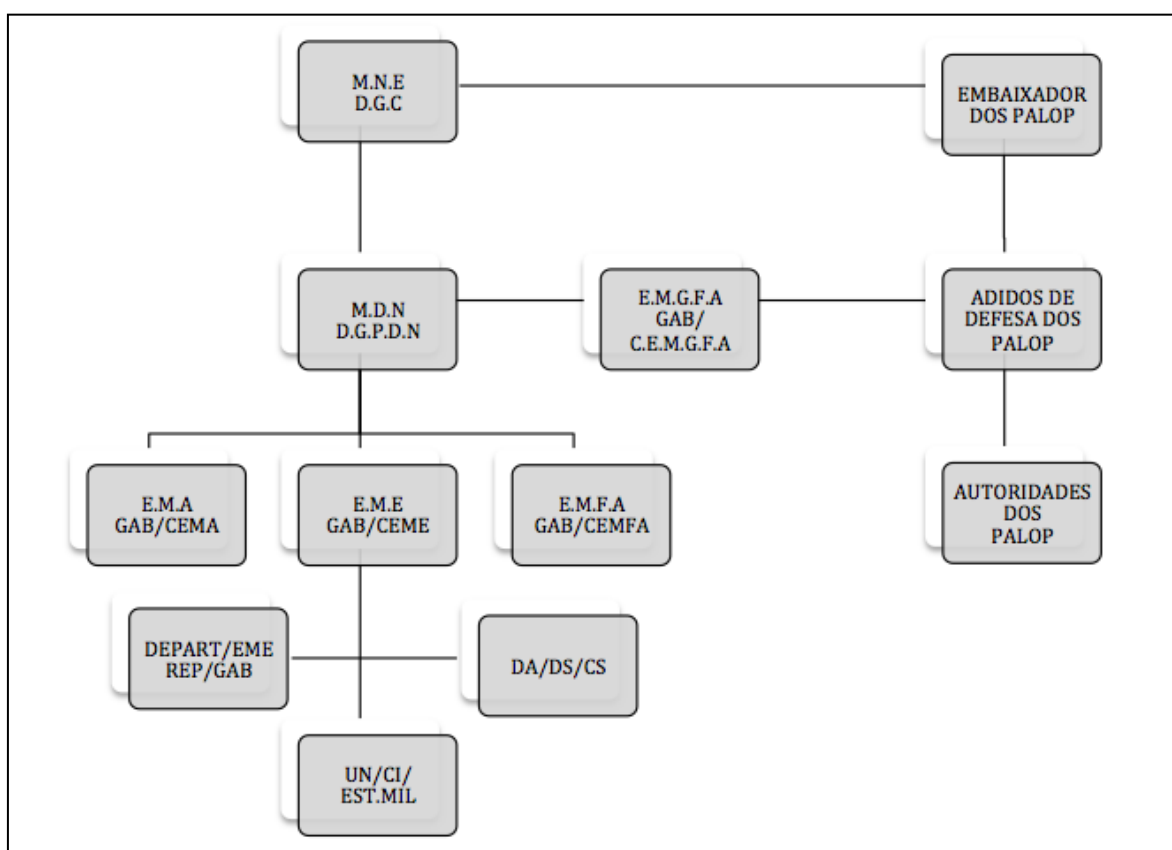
M.N.E
D.G.C

EMBAIXADOR
DOS PALOP

M.D.N
D.G.P.D.N

E.M.G.F.A
GAB/
C.E.M.G.F.A

ADIDOS DE
DEFESA DOS
PALOP

E.M.A
GAB/CEMA

E.M.E
GAB/CEME

E.M.F.A
GAB/CEMFA

AUTORIDADES
DOS
PALOP

DEPART/EME
REP/GAB

DA/DS/CS

UN/CI/
EST.MIL